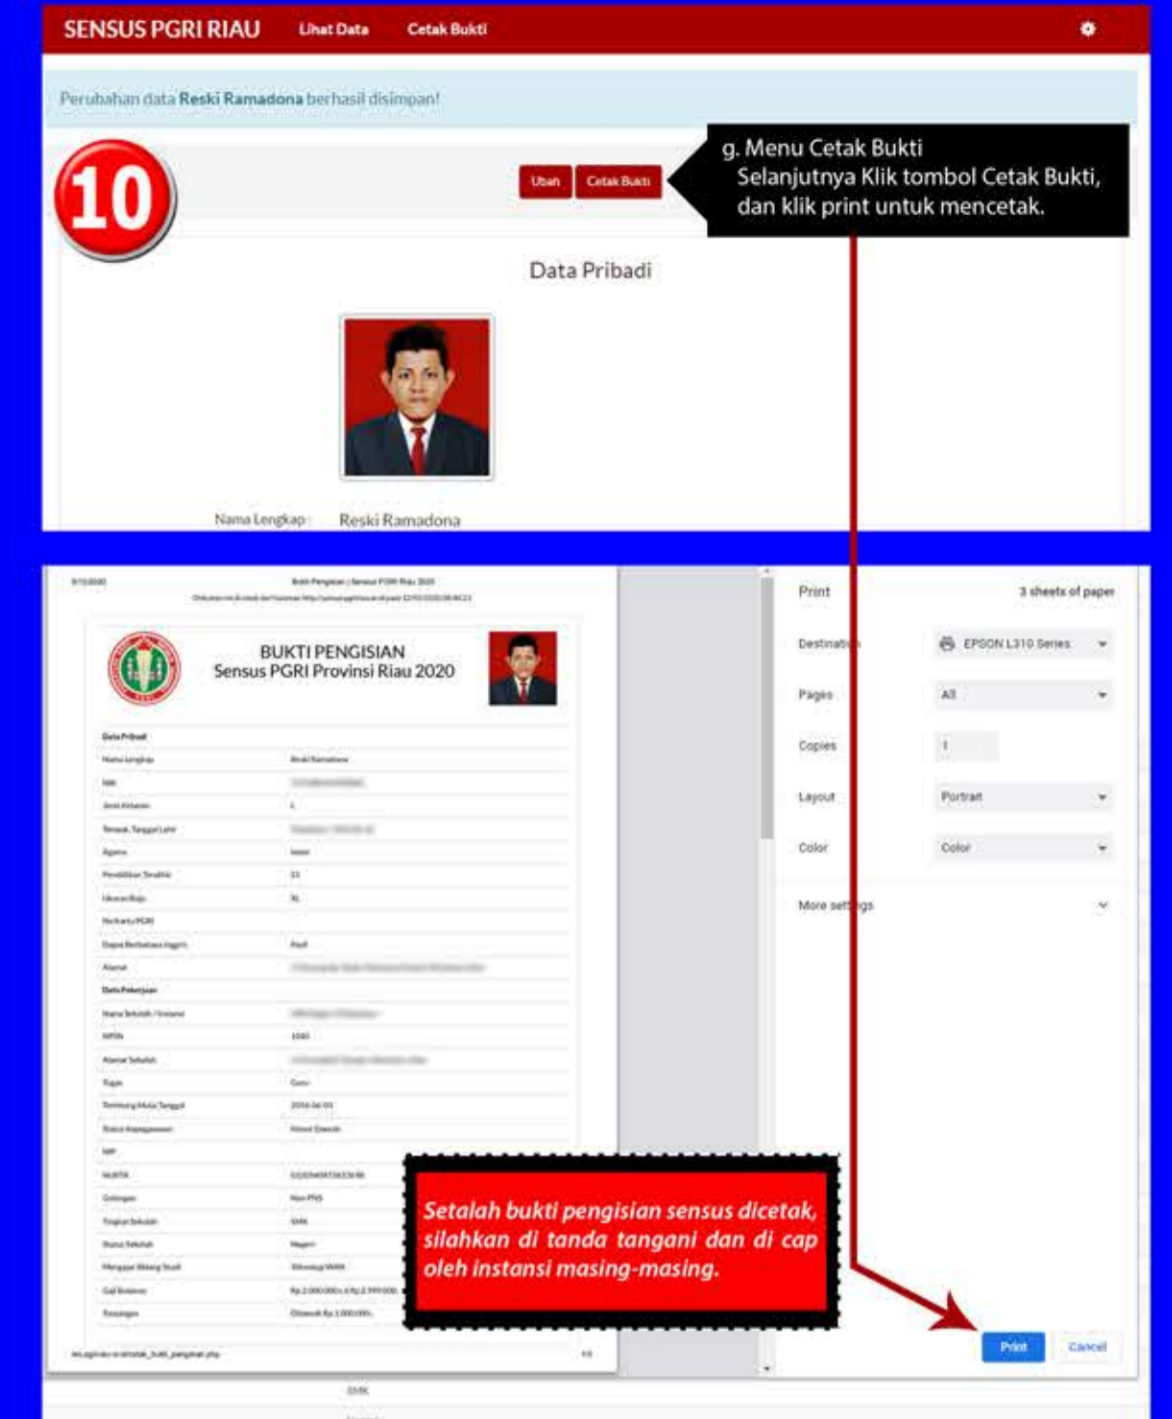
SENSUS PGRI RIAU Lihat Data Cetak Bukti

Perubahan data Reski Ramadona berhasil disimpan!

10

Ubah Cetak Bukti

g. Menu Cetak Bukti
Selanjutnya Klik tombol Cetak Bukti, dan klik print untuk mencetak.

Data Pribadi

Nama Lengkap : Reski Ramadona

Bukti Pengisian | Sensus PGRI Riau 2020

BUKTI PENGISIAN
Sensus PGRI Provinsi Riau 2020

| Data Pribadi | |
|---|---|
| Nama Lengkap | Reski Ramadona |
| NIK | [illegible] |
| Jenis Kelamin | L |
| Tempat, Tanggal Lahir | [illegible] |
| Agama | Islam |
| Pendidikan Terakhir | S1 |
| Ukuran Baju | XL |
| No Kartu PGRI | |
| Dapat Berbahasa Inggris | Pasif |
| Alamat | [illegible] |
| Data Pekerjaan | |
| Nama Sekolah / Instansi | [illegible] |
| NPSN | 1040 |
| Alamat Sekolah | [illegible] |
| Tugas | Guru |
| Terhitung Mulai Tanggal | 2016-06-01 |
| Status Kepegawaian | Honor Daerah |
| NIP | |
| NUPTK | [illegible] |
| Golongan | Non PNS |
| Tingkat Sekolah | SMK |
| Status Sekolah | Negeri |
| Mengajar Bidang Studi | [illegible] |
| Gaji Bulanan | Rp.2.000.000,- s/d Rp.2.999.000 |
| Tunjangan | Dibawah Rp.1.000.000,- |

Print 3 sheets of paper
Destination EPSON L310 Series
Pages All
Copies 1
Layout Portrait
Color Color
More settings

Setalah bukti pengisian sensus dicetak, silahkan di tanda tangani dan di cap oleh instansi masing-masing.

Print Cancel